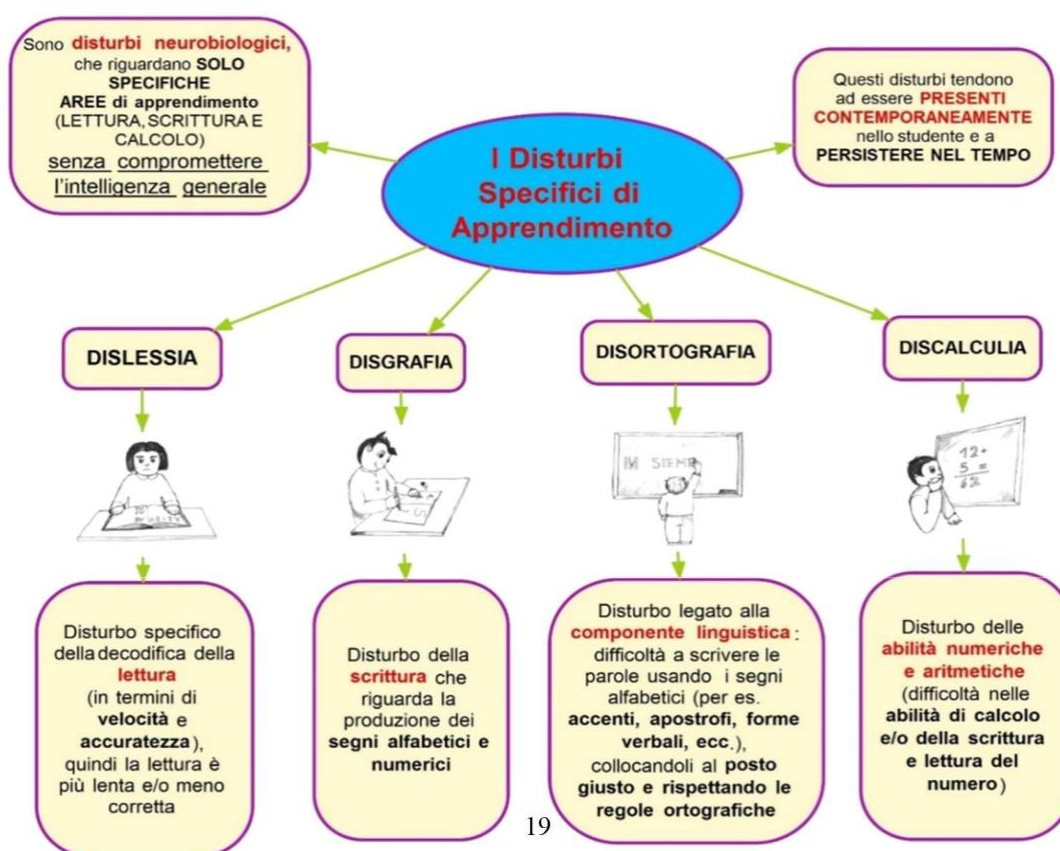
Sono disturbi neurobiologici, che riguardano SOLO SPECIFICHE AREE di apprendimento (LETTURA, SCRITTURA E CALCOLO) senza compromettere l'intelligenza generale

I Disturbi Specifici di Apprendimento

Questi disturbi tendono ad essere PRESENTI CONTEMPORANEAMENTE nello studente e a PERSISTERE NEL TEMPO

DISLESSIA

DISGRAFIA

DISORTOGRAFIA

DISCALCULIA

M SIEME

$12+$
$5=$

Disturbo specifico della decodifica della lettura (in termini di velocità e accuratezza), quindi la lettura è più lenta e/o meno corretta

Disturbo della scrittura che riguarda la produzione dei segni alfabetici e numerici

Disturbo legato alla componente linguistica: difficoltà a scrivere le parole usando i segni alfabetici (per es. accenti, apostrofi, forme verbali, ecc.), collocandoli al posto giusto e rispettando le regole ortografiche

Disturbo delle abilità numeriche e aritmetiche (difficoltà nelle abilità di calcolo e/o della scrittura e lettura del numero)

19